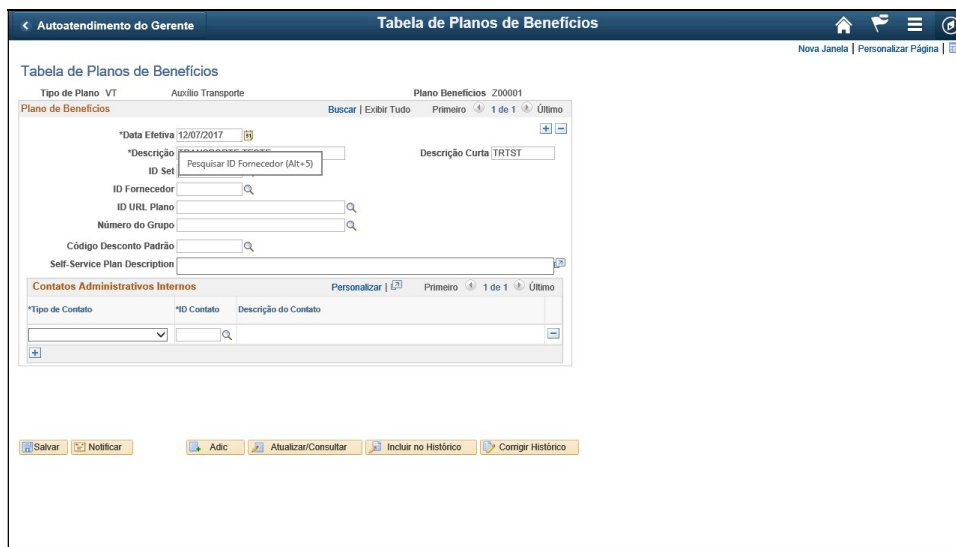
< Autoatendimento do Gerente

Tabela de Planos de Benefícios

Nova Janela | Personalizar Página |

Tabela de Planos de Benefícios

Tipo de Plano VT Auxílio Transporte Plano Benefícios Z00001

Plano de Benefícios Buscar | Exibir Tudo Primeiro 1 de 1 Último

*Data Efetiva 12/07/2017

*Descrição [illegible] Descrição Curta TRTST

Pesquisar ID Fornecedor (Alt+5)

ID Set

ID Fornecedor

ID URL Plano

Número do Grupo

Código Desconto Padrão

Self-Service Plan Description

Contatos Administrativos Internos Personalizar | Primeiro 1 de 1 Último

| *Tipo de Contato | *ID Contato | Descrição do Contato |
|---|---|---|
| | | |

Salvar Notificar Adic Atualizar/Consultar Incluir no Histórico Corrigir Histórico